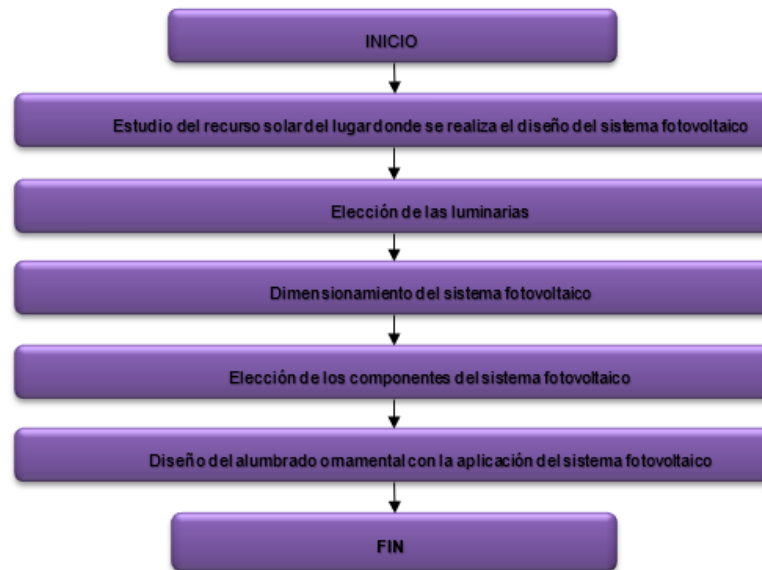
INICIO

Estudio del recurso solar del lugar donde se realiza el diseño del sistema fotovoltaico

Elección de las luminarias

Dimensionamiento del sistema fotovoltaico

Elección de los componentes del sistema fotovoltaico

Diseño del alumbrado ornamental con la aplicación del sistema fotovoltaico

FIN